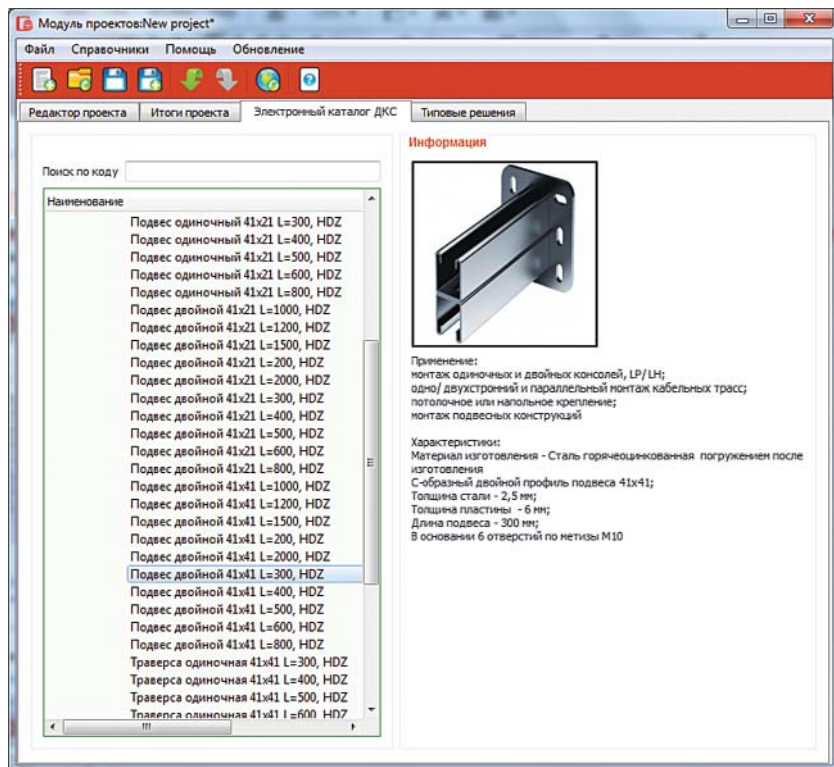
Модуль проектов:New project*

Файл Справочники Помощь Обновление

Редактор проекта | Итоги проекта | Электронный каталог ДКС | Типовые решения

Поиск по коду

Наименование

Подвес одиночный 41x21 L=300, HDZ
Подвес одиночный 41x21 L=400, HDZ
Подвес одиночный 41x21 L=500, HDZ
Подвес одиночный 41x21 L=600, HDZ
Подвес одиночный 41x21 L=800, HDZ
Подвес двойной 41x21 L=1000, HDZ
Подвес двойной 41x21 L=1200, HDZ
Подвес двойной 41x21 L=1500, HDZ
Подвес двойной 41x21 L=200, HDZ
Подвес двойной 41x21 L=2000, HDZ
Подвес двойной 41x21 L=300, HDZ
Подвес двойной 41x21 L=400, HDZ
Подвес двойной 41x21 L=500, HDZ
Подвес двойной 41x21 L=600, HDZ
Подвес двойной 41x21 L=800, HDZ
Подвес двойной 41x41 L=1000, HDZ
Подвес двойной 41x41 L=1200, HDZ
Подвес двойной 41x41 L=1500, HDZ
Подвес двойной 41x41 L=200, HDZ
Подвес двойной 41x41 L=2000, HDZ
Подвес двойной 41x41 L=300, HDZ
Подвес двойной 41x41 L=400, HDZ
Подвес двойной 41x41 L=500, HDZ
Подвес двойной 41x41 L=600, HDZ
Подвес двойной 41x41 L=800, HDZ
Траверса одиночная 41x41 L=300, HDZ
Траверса одиночная 41x41 L=400, HDZ
Траверса одиночная 41x41 L=500, HDZ
Траверса одиночная 41x41 L=600, HDZ

Информация

Применение:
монтаж одиночных и двойных консолей, LP/LH;
одно/ двухстронний и параллельный монтаж кабельных трасс;
потолочное или напольное крепление;
монтаж подвесных конструкций

Характеристики:
Материал изготовления - Сталь горячеоцинкованная погружением после изготовления
С-образный двойной профиль подвеса 41x41;
Толщина стали - 2,5 мм;
Толщина пластины - 6 мм;
Длина подвеса - 300 мм;
В основании 6 отверстий по метизы М10